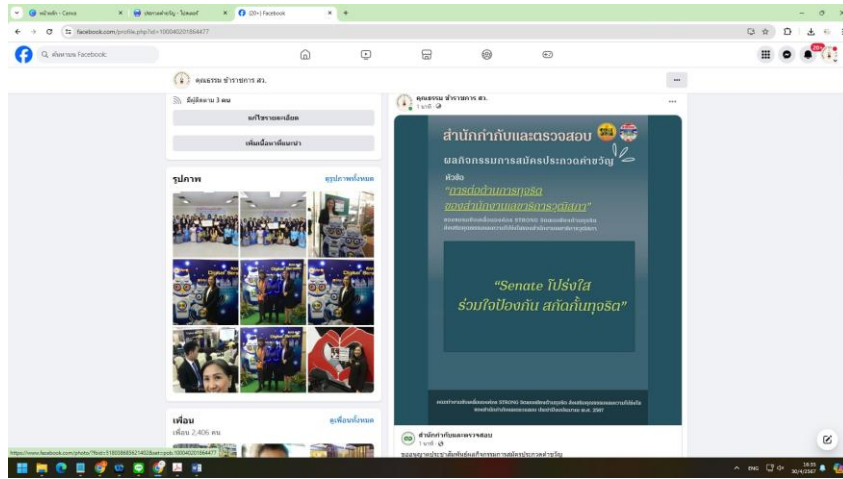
หน้าหลัก - Canva
ประกาศคำขวัญ - โปสเตอร์
(20+) Facebook
facebook.com/profile.php?id=100040201864477
ค้นหาบน Facebook
คุณธรรม ข้าราชการ สว.
มีผู้ติดตาม 3 คน
แก้ไขรายละเอียด
เพิ่มเนื้อหาที่แนะนำ
รูปภาพ
ดูรูปภาพทั้งหมด
เพื่อน
ดูเพื่อนทั้งหมด
เพื่อน 2,406 คน
คุณธรรม ข้าราชการ สว.
1 นาที
สำนักกำกับและตรวจสอบ
ผลกิจกรรมการสมัครประกวดคำขวัญ
หัวข้อ
"การต่อต้านการทุจริต ของสำนักงานเลขาธิการวุฒิสภา"
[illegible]
"Senate โปร่งใส ร่วมใจป้องกัน สกัดกั้นทุจริต"
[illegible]
สำนักกำกับและตรวจสอบ
1 นาที
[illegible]
https://www.facebook.com/photo/?fbid=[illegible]
ENG
30/4/2567